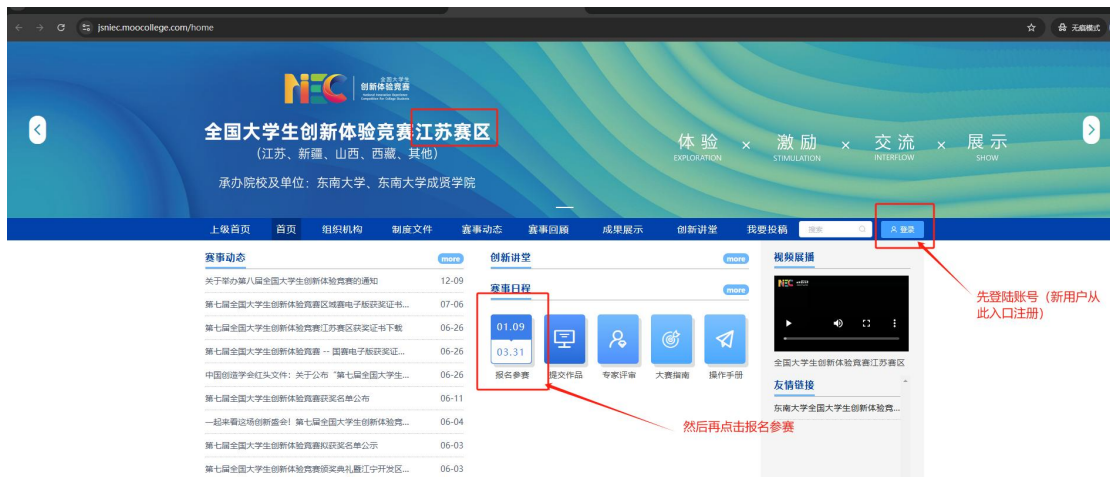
jsniec.moocollege.com/home

无痕模式

NIEC 全国大学生创新体验竞赛 National Innovation Experience Competition for College Students

全国大学生创新体验竞赛江苏赛区
(江苏、新疆、山西、西藏、其他)
承办院校及单位：东南大学、东南大学成贤学院

体验 EXPLORATION × 激励 STIMULATION × 交流 INTERFLOW × 展示 SHOW

上级首页 首页 组织机构 制度文件 赛事动态 赛事回顾 成果展示 创新讲堂 我要投稿 搜索 登录

赛事动态 more
关于举办第八届全国大学生创新体验竞赛的通知 12-09
第七届全国大学生创新体验竞赛区域赛电子版获奖证书... 07-06
第七届全国大学生创新体验竞赛江苏赛区获奖证书下载 06-26
第七届全国大学生创新体验竞赛 -- 国赛电子版获奖证... 06-26
中国创造学会红头文件：关于公布“第七届全国大学生... 06-26
第七届全国大学生创新体验竞赛获奖名单公布 06-11
一起来看这场创新盛会！第七届全国大学生创新体验竞... 06-04
第七届全国大学生创新体验竞赛拟获奖名单公示 06-03
第七届全国大学生创新体验竞赛颁奖典礼暨江宁开发区... 06-03

创新讲堂 more
赛事日程 more
01.09
03.31
报名参赛 提交作品 专家评审 大赛指南 操作手册

视频展播
全国大学生创新体验竞赛江苏赛区
友情链接
东南大学全国大学生创新体验...

先登陆账号（新用户从此入口注册）
然后再点击报名参赛